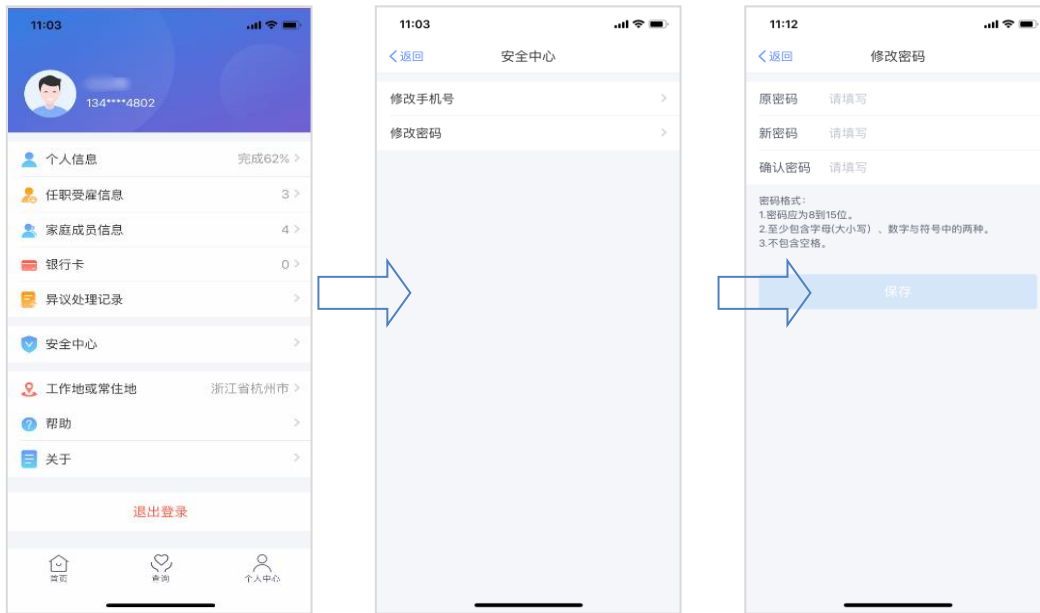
11:03

134****4802

个人信息 完成62% >

任职受雇信息 3 >

家庭成员信息 4 >

银行卡 0 >

异议处理记录 >

安全中心 >

工作地或常住地 浙江省杭州市 >

帮助 >

关于 >

退出登录

首页 查询 个人中心

11:03

<返回 安全中心

修改手机号 >

修改密码 >

11:12

<返回 修改密码

原密码 请填写

新密码 请填写

确认密码 请填写

密码格式：
1.密码应为8到15位。
2.至少包含字母(大小写)、数字与符号中的两种。
3.不包含空格。

保存